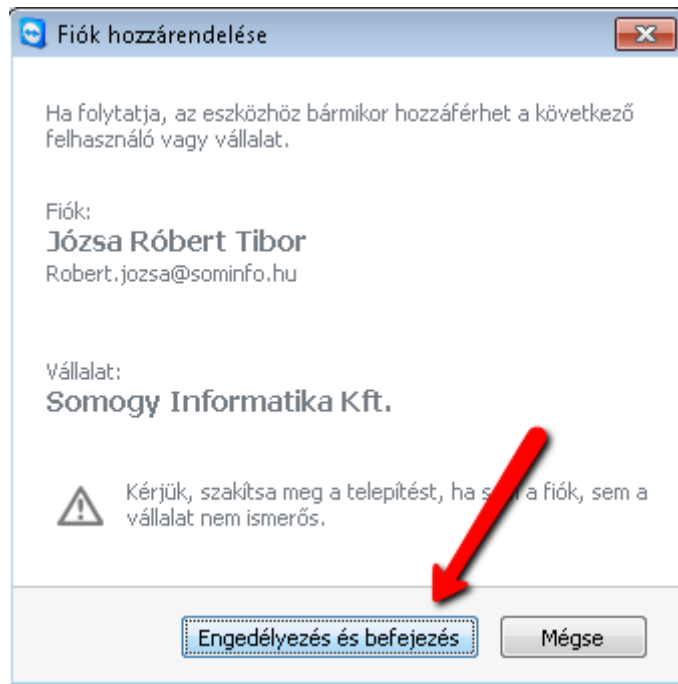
Fiók hozzárendelése

Ha folytatja, az eszközhöz bármikor hozzáférhet a következő felhasználó vagy vállalat.

Fiók:
Józsa Róbert Tibor
Robert.jozsa@sominfo.hu

Vállalat:
Somogy Informatika Kft.

Kérjük, szakítsa meg a telepítést, ha s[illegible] a fiók, sem a vállalat nem ismerős.

Engedélyezés és befejezés
Mégse